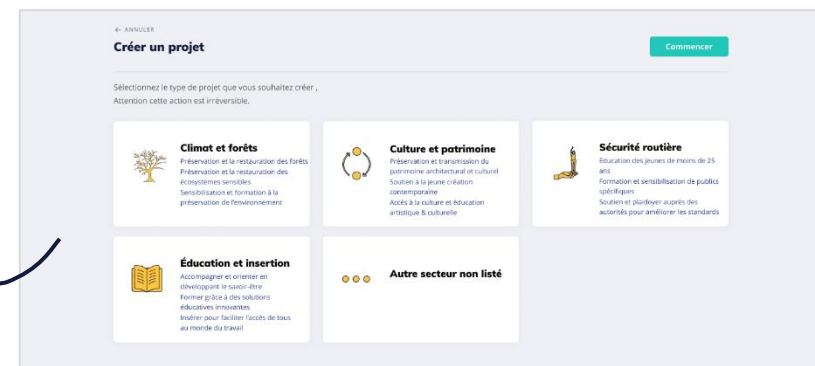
← ANNULER

Créer un projet

Commencer

Sélectionnez le type de projet que vous souhaitez créer ,
Attention cette action est irréversible.

Climat et forêts
Préservation et la restauration des forêts
Préservation et la restauration des écosystèmes sensibles
Sensibilisation et formation à la préservation de l'environnement

Culture et patrimoine
Préservation et transmission du patrimoine architectural et culturel
Soutien à la jeune création contemporaine
Accès à la culture et éducation artistique & culturelle

Sécurité routière
Éducation des jeunes de moins de 25 ans
Formation et sensibilisation de publics spécifiques
Soutien et plaidoyer auprès des autorités pour améliorer les standards

Éducation et insertion
Accompagner et orienter en développant le savoir-être
Former grâce à des solutions éducatives innovantes
Insérer pour faciliter l'accès de tous au monde du travail

Autre secteur non listé